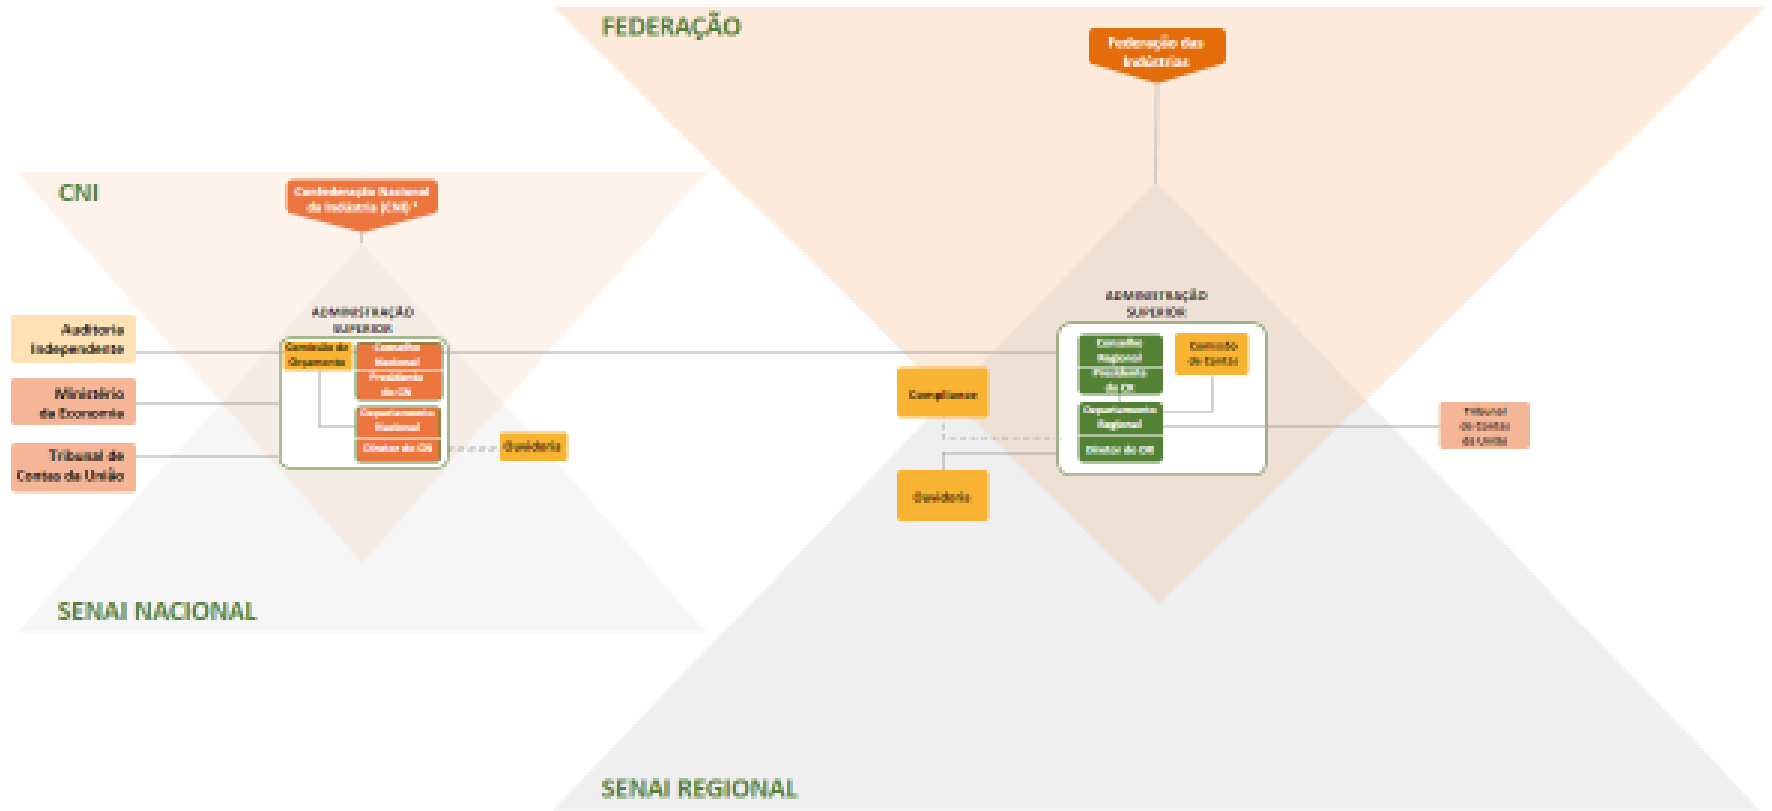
FEDERAÇÃO

Federação das Indústrias

CNI

Confederação Nacional da Indústria (CNI) ¹

ADMINISTRAÇÃO SUPERIOR

Auditoria Independente

Ministério da Economia

Tribunal de Contas da União

Comissão de Orçamento

Conselho Nacional Presidente do CN

Departamento Nacional

Diretor do DN

Ouvidoria

SENAI NACIONAL

ADMINISTRAÇÃO SUPERIOR

Compliance

Conselho Regional Presidente do CR

Comissão de Contas

Departamento Regional

Diretor do DR

Ouvidoria

Tribunal de Contas da União

SENAI REGIONAL